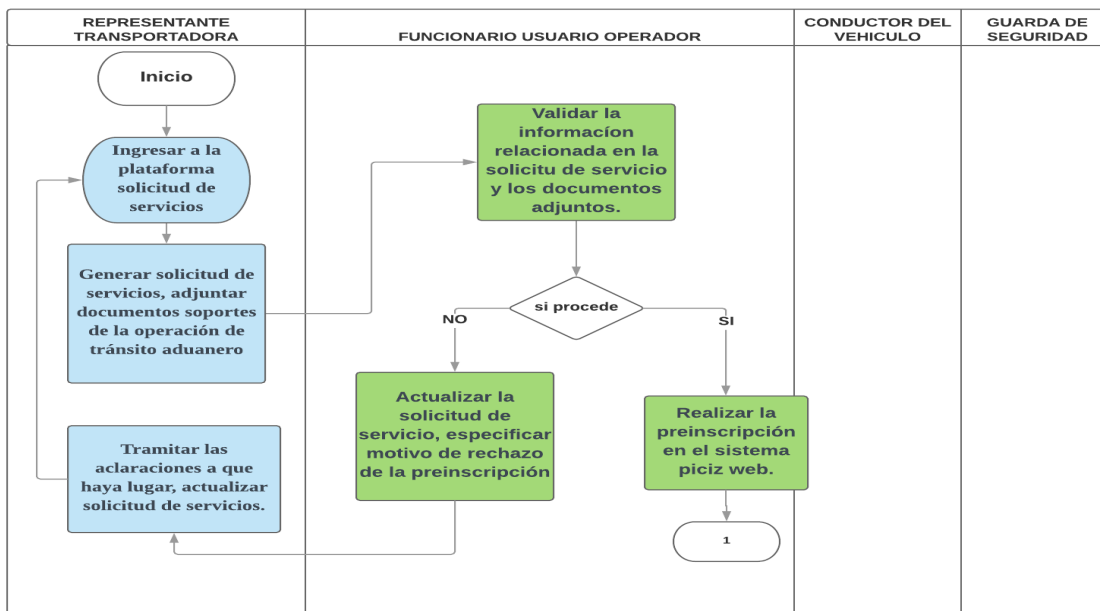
| REPRESENTANTE TRANSPORTADORA | FUNCIONARIO USUARIO OPERADOR | CONDUCTOR DEL VEHICULO | GUARDA DE SEGURIDAD |
|---|---|---|---|

Inicio

Ingresar a la plataforma solicitud de servicios

Generar solicitud de servicios, adjuntar documentos soportes de la operación de tránsito aduanero

Tramitar las aclaraciones a que haya lugar, actualizar solicitud de servicios.

Validar la informacíon relacionada en la solicitu de servicio y los documentos adjuntos.

si procede

NO

SI

Actualizar la solicitud de servicio, especificar motivo de rechazo de la preinscripción

Realizar la preinscripción en el sistema piciz web.

1